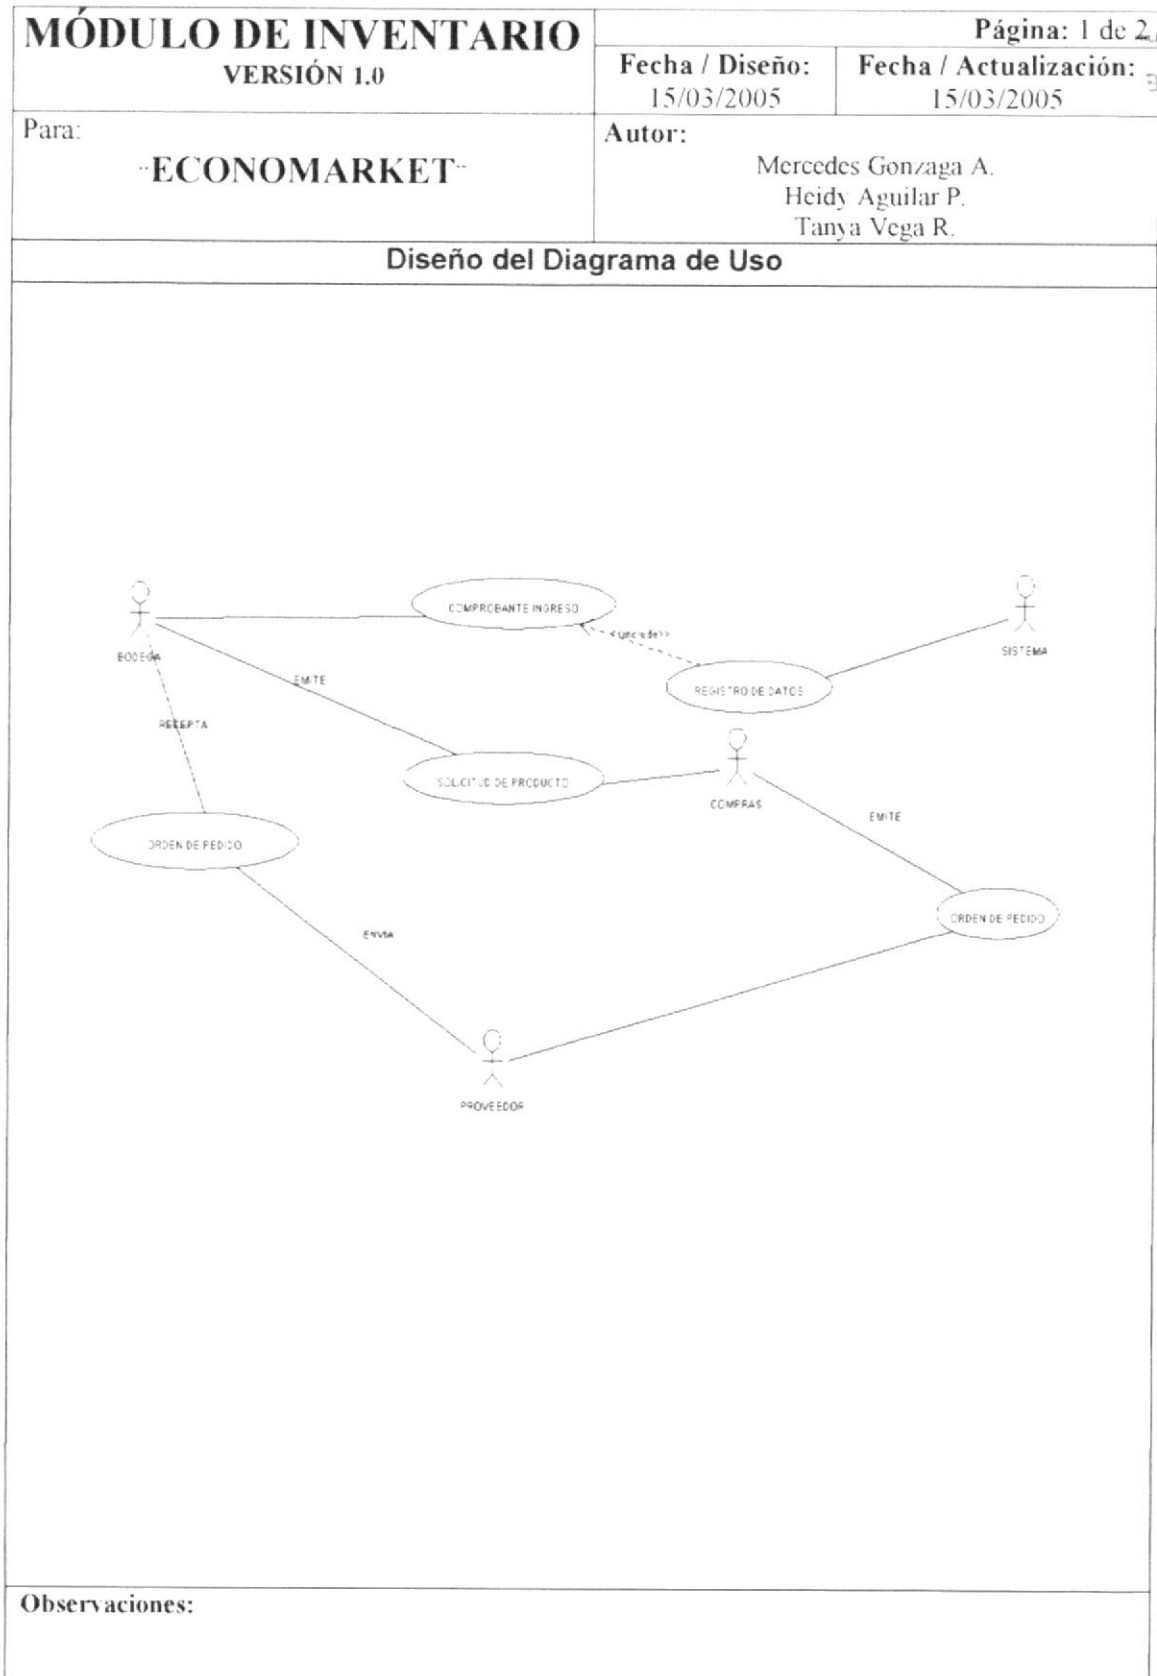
MÓDULO DE INVENTARIO
VERSIÓN 1.0

Página: 1 de 2

Fecha / Diseño:
15/03/2005

Fecha / Actualización:
15/03/2005

Para:
"ECONOMARKET"

Autor:
Mercedes Gonzaga A.
Heidy Aguilar P.
Tanya Vega R.

Diseño del Diagrama de Uso

BODEGA

COMPROBANTE INGRESO

<<include>>

SISTEMA

REGISTRO DE DATOS

EMITE

RECEPTA

SOLICITUD DE PRODUCTO

COMPRAS

EMITE

ORDEN DE PEDIDO

ORDEN DE PEDIDO

ENVIA

PROVEEDOR

Observaciones: